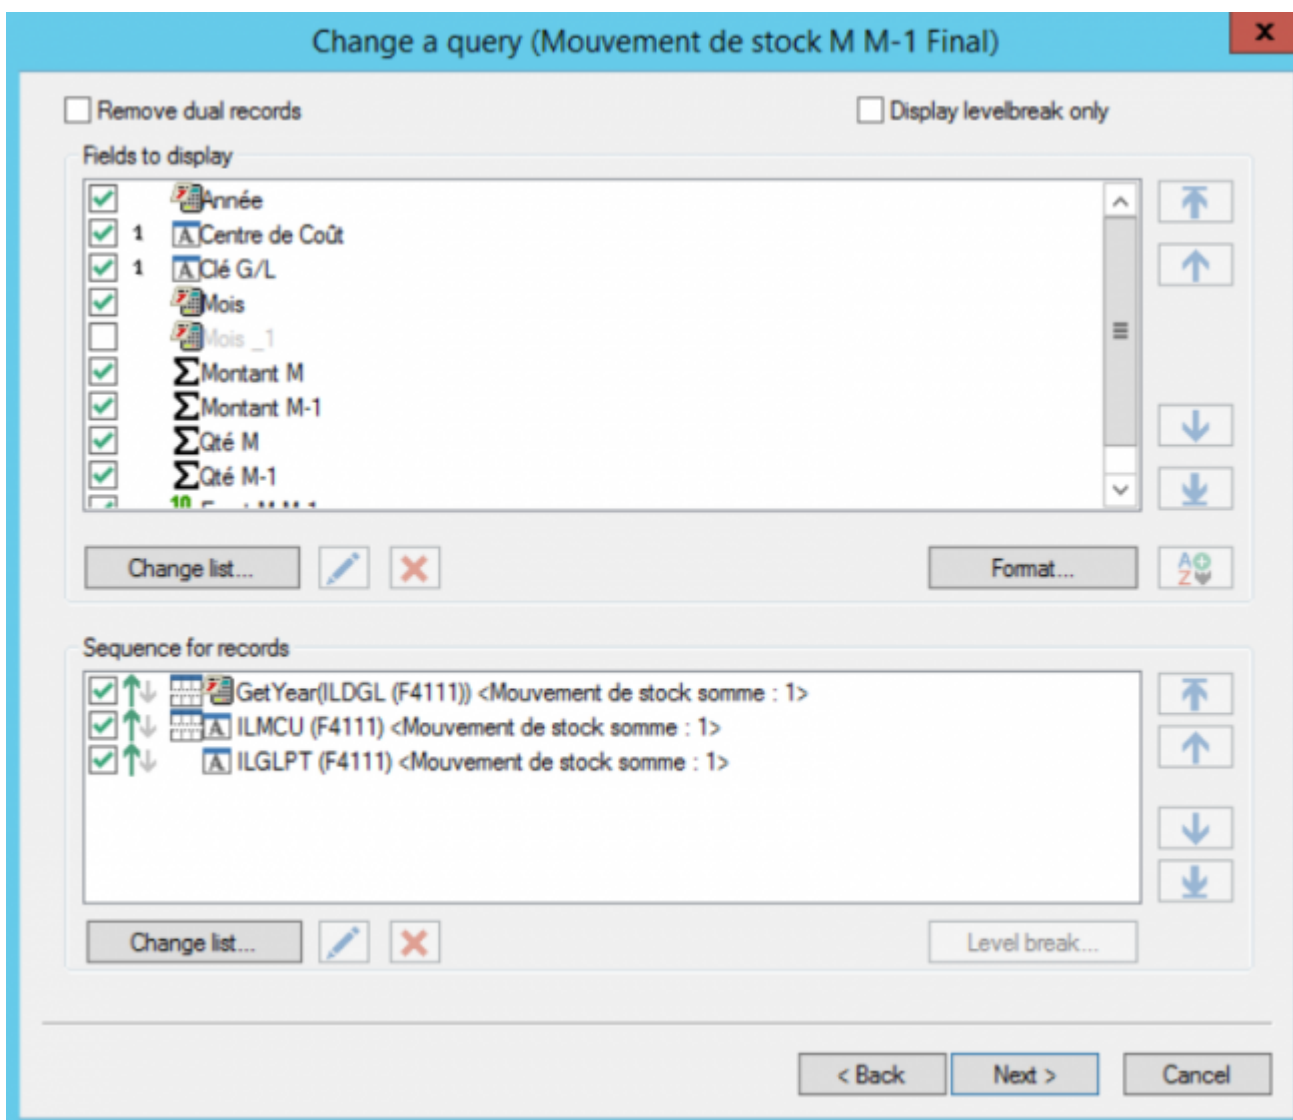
Change a query (Mouvement de stock M M-1 Final)

x

Remove dual records

Display levelbreak only

Fields to display

Année
1 Centre de Coût
1 Clé G/L
Mois
Mois _1
Montant M
Montant M-1
Qté M
Qté M-1
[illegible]

Change list...

Format...

Sequence for records

GetYear(ILDGL (F4111)) <Mouvement de stock somme : 1>
ILMCU (F4111) <Mouvement de stock somme : 1>
ILGLPT (F4111) <Mouvement de stock somme : 1>

Change list...

Level break...

< Back

Next >

Cancel